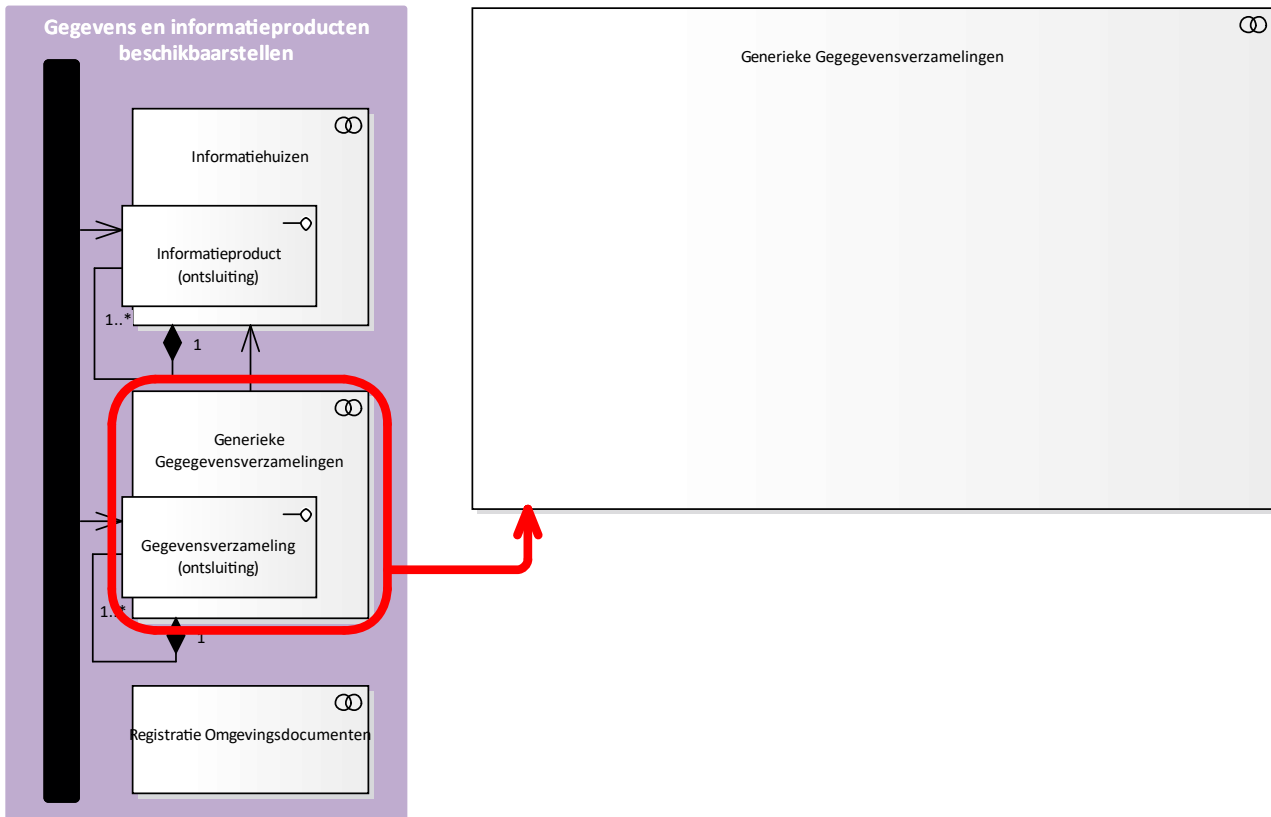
Gegevens en informatieproducten beschikbaarstellen

Informatiehuizen

Informatieproduct (ontsluiting)

1..*

1

Generieke Gegegevensverzamelingen

Gegevensverzameling (ontsluiting)

1..*

1

Registratie Omgevingsdocumenten

Generieke Gegegevensverzamelingen